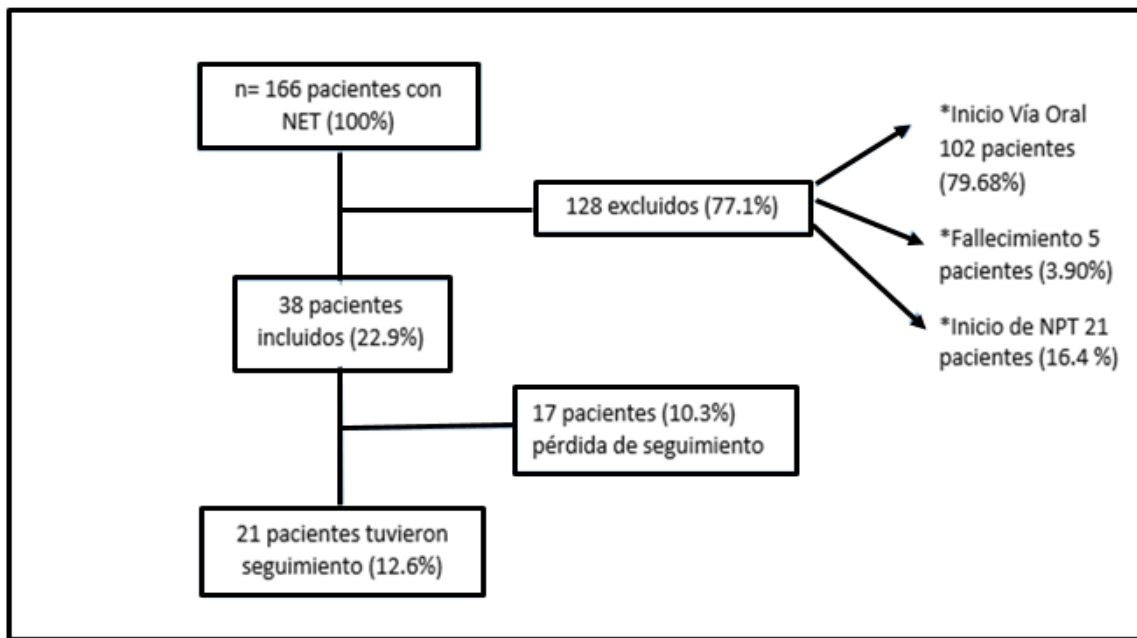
n= 166 pacientes con NET (100%)

128 excluidos (77.1%)

*Inicio Vía Oral 102 pacientes (79.68%)

*Fallecimiento 5 pacientes (3.90%)

*Inicio de NPT 21 pacientes (16.4 %)

38 pacientes incluidos (22.9%)

17 pacientes (10.3%) pérdida de seguimiento

21 pacientes tuvieron seguimiento (12.6%)